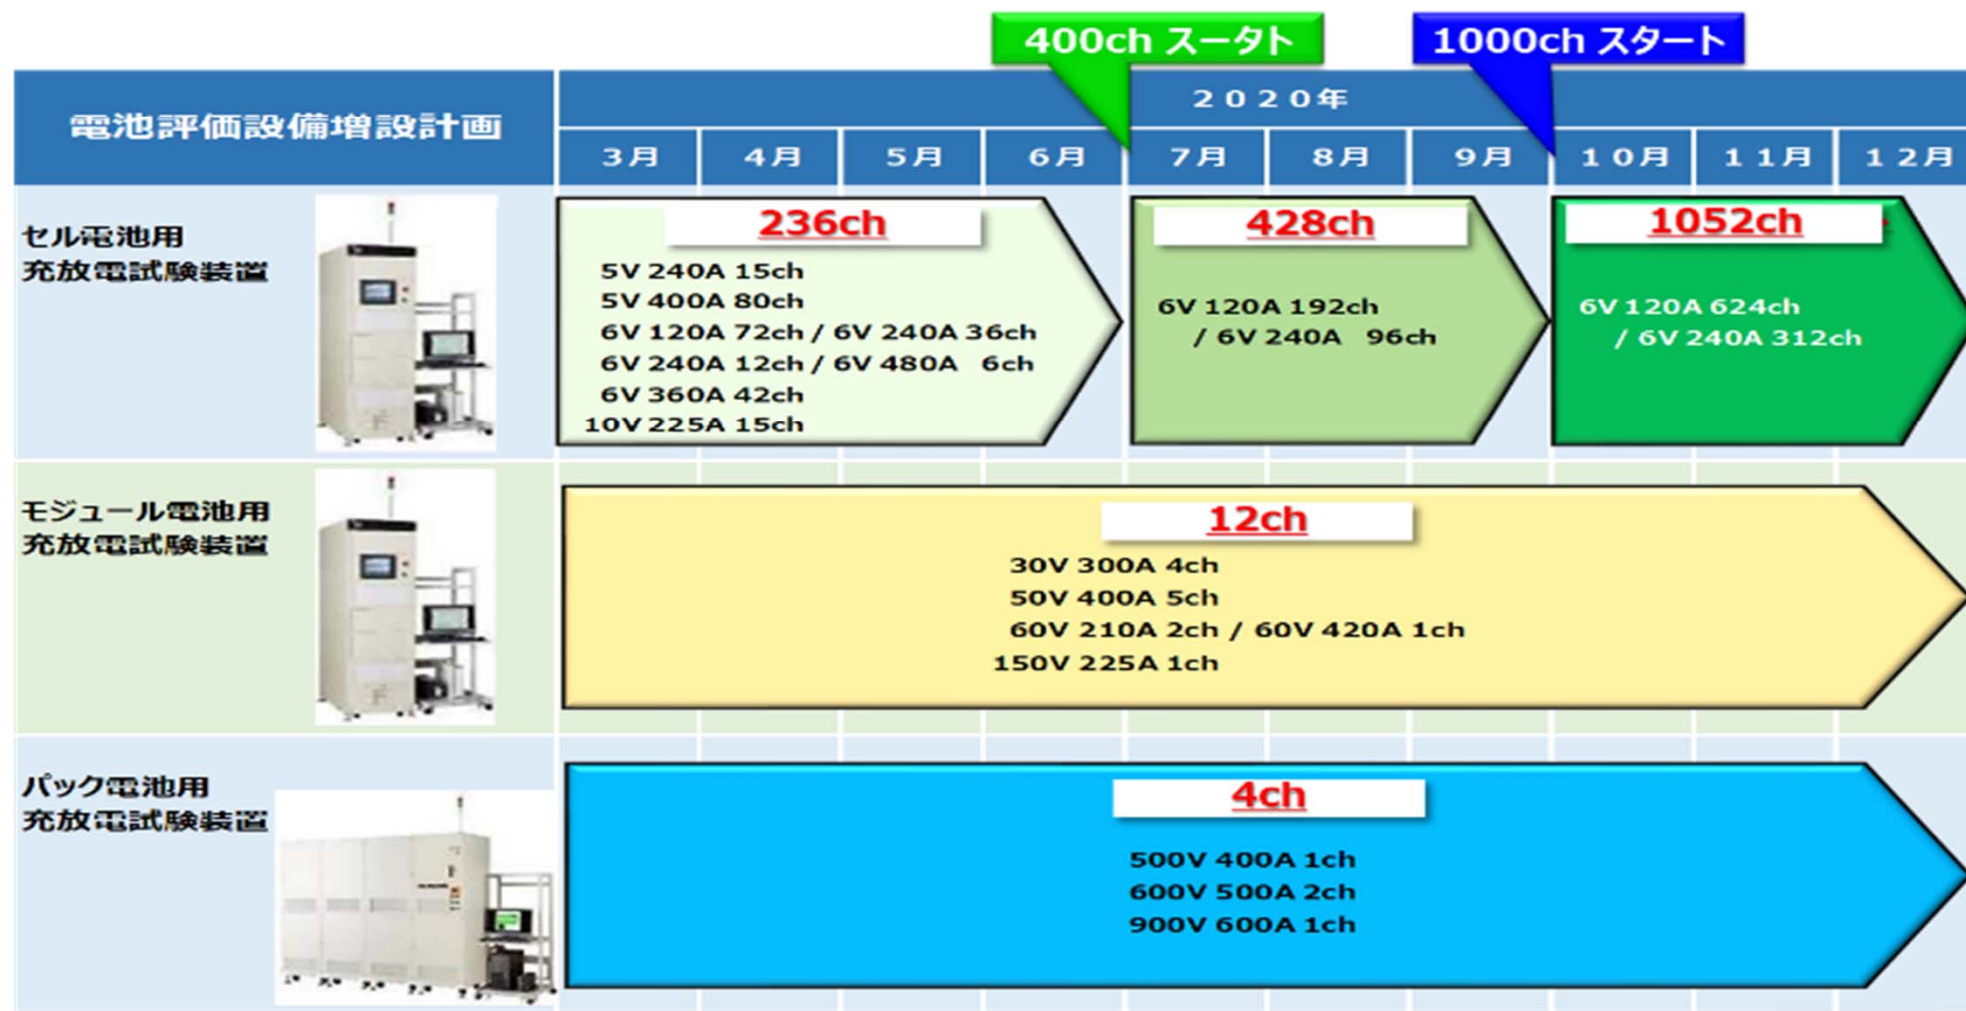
400ch スータト

1000ch スタート

| 電池評価設備増設計画 | ２０２０年 | | | | | | | | | |
|---|---|---|---|---|---|---|---|---|---|---|
| | ３月 | ４月 | ５月 | ６月 | ７月 | ８月 | ９月 | １０月 | １１月 | １２月 |

セル電池用 充放電試験装置

236ch
5V 240A 15ch
5V 400A 80ch
6V 120A 72ch / 6V 240A 36ch
6V 240A 12ch / 6V 480A 6ch
6V 360A 42ch
10V 225A 15ch

428ch
6V 120A 192ch
/ 6V 240A 96ch

1052ch
6V 120A 624ch
/ 6V 240A 312ch

モジュール電池用 充放電試験装置

12ch
30V 300A 4ch
50V 400A 5ch
60V 210A 2ch / 60V 420A 1ch
150V 225A 1ch

パック電池用 充放電試験装置

4ch
500V 400A 1ch
600V 500A 2ch
900V 600A 1ch